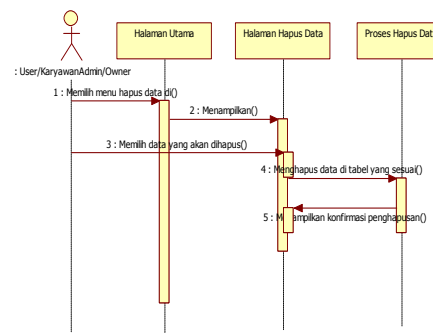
: User/KaryawanAdmin/Owner

Halaman Utama

Halaman Hapus Data

Proses Hapus Dat

1 : Memilih menu hapus data di()

2 : Menampilkan()

3 : Memilih data yang akan dihapus()

4 : Menghapus data di tabel yang sesuai()

5 : Menampilkan konfirmasi penghapusan()